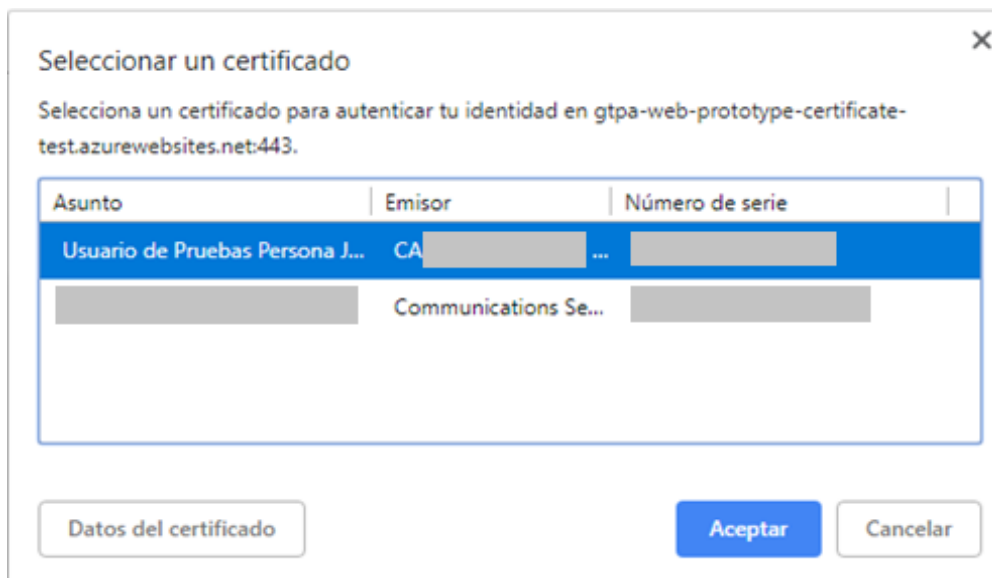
Seleccionar un certificado

×

Selecciona un certificado para autenticar tu identidad en gtpa-web-prototype-certificate-test.azurewebsites.net:443.

| Asunto | Emisor | Número de serie |
|---|---|---|
| Usuario de Pruebas Persona J... | CA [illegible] ... | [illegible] |
| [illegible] | Communications Se... | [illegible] |

Datos del certificado

Aceptar

Cancelar